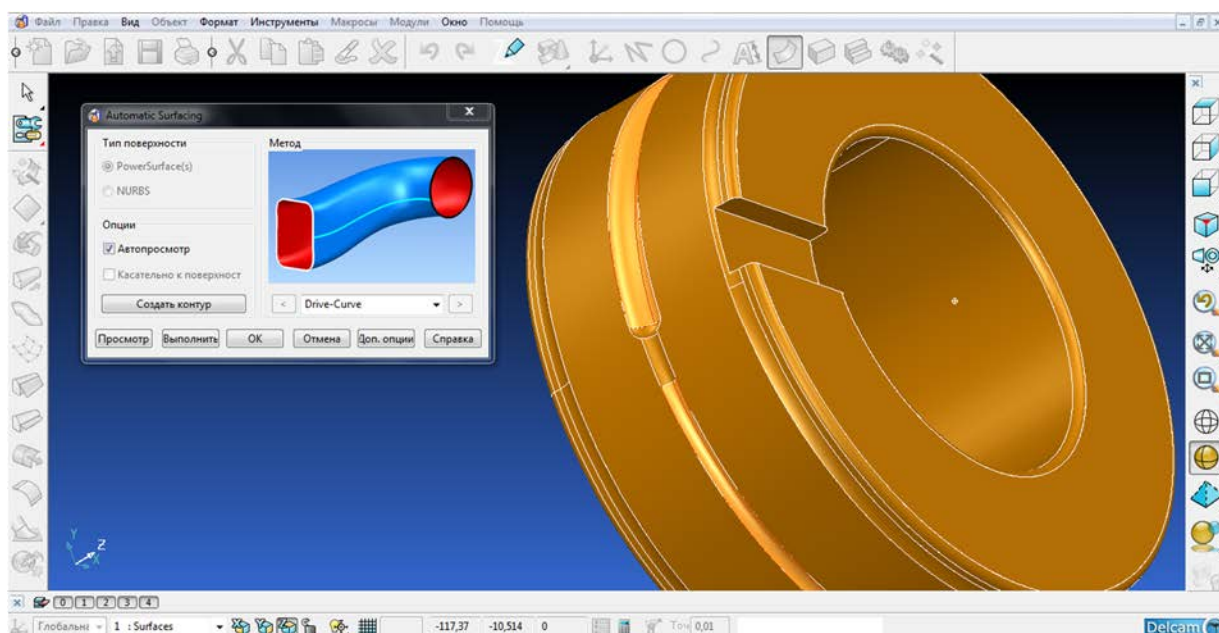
Файл Правка Вид Объект Формат Инструменты Макросы Модули Окно Помощь

Automatic Surfacing

Тип поверхности

PowerSurface(s)

NURBS

Опции

Автопросмотр

Касательно к поверхност

Создать контур

Метод

Drive-Curve

Просмотр Выполнить OK Отмена Доп. опции Справка

Y Z

0 1 2 3 4

Глобальн 1 : Surfaces -117,37 -10,514 0 Точ 0,01

Delcam